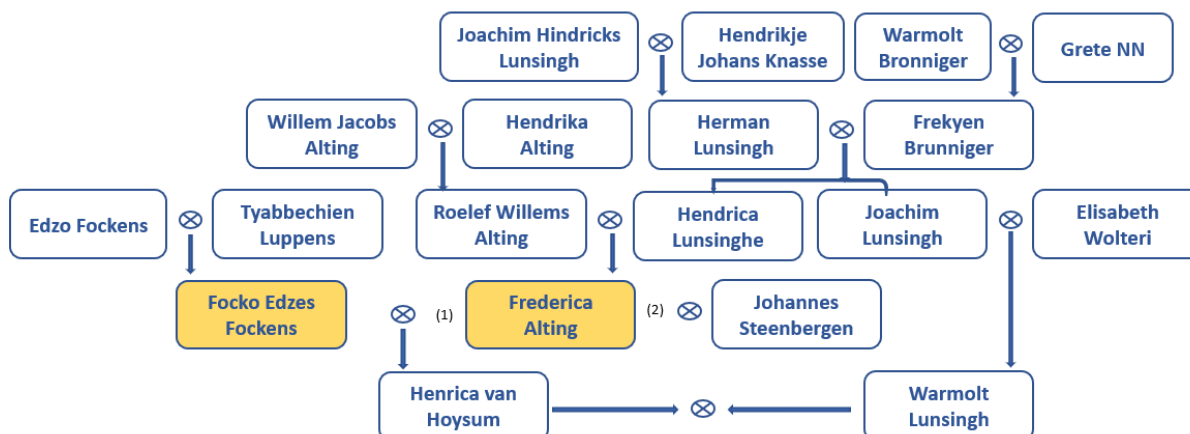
Joachim Hindricks Lunsingh ⊗ Hendrikje Johans Knasse

Warmolt Bronniger ⊗ Grete NN

Willem Jacobs Alting ⊗ Hendrika Alting

Herman Lunsingh ⊗ Frekyen Brunniger

Edzo Fockens ⊗ Tyabbechien Luppens

Roelef Willems Alting ⊗ Hendrica Lunsinghe

Joachim Lunsingh ⊗ Elisabeth Wolteri

Focko Edzes Fockens ⊗ (1) Frederica Alting (2) ⊗ Johannes Steenbergen

Henrica van Hoysum ⊗ Warmolt Lunsingh